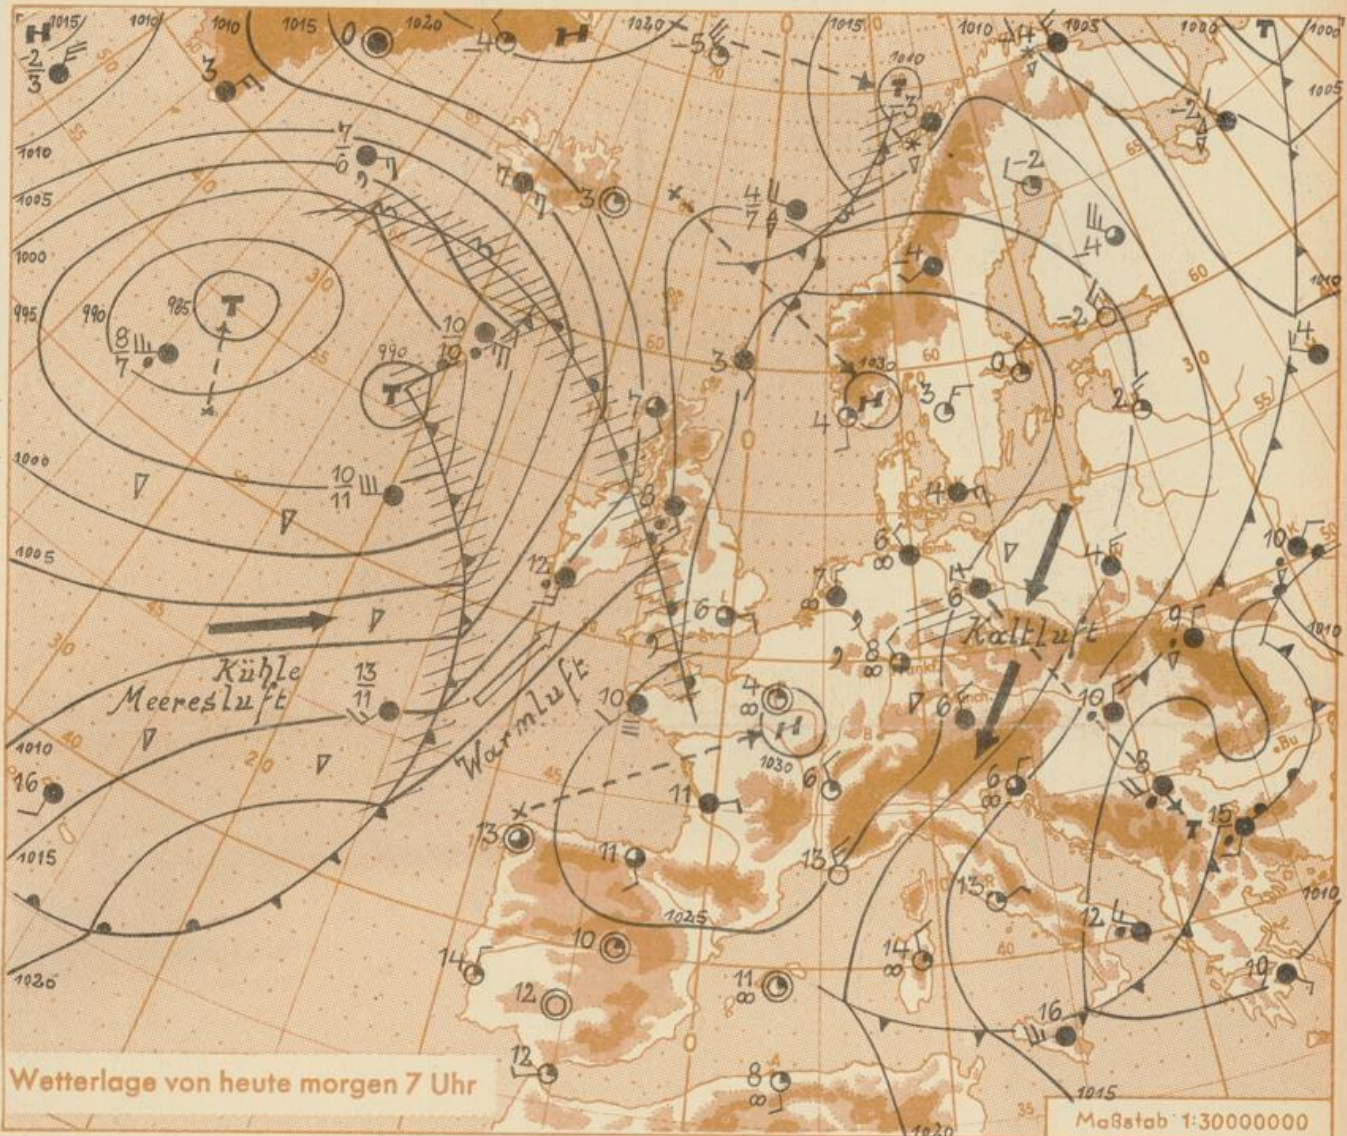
Wetterlage von heute morgen 7 Uhr

Maßstab 1:30000000

Kühle Meeresluft

Warmluft

Kaltluft

T

H

T

H

T

H

T

H

1015
1010
1010
1015
1020
1020
1015
1010
1005
1000
1005
1010
1005
1000
995
990
985
990
1000
1005
1010
1015
1020
1030
1030
1025
1015
1020
1010
1010

$\frac{2}{3}$
3
0
4
5
3
4
2
2
4
$\frac{7}{6}$
7
3
$\frac{4}{7}$
8
4
2
8
$\frac{10}{10}$
3
4
3
0
2
7
$\frac{10}{11}$
4
8
6
4
10
12
6
7
6
9
8
$\frac{13}{11}$
10
4
6
16
10
6
8
11
6
13
15
13
11
13
12
14
10
14
11
12
10
16
12
8

55
50
45
40
30
20
10
0
60
70
55
60
30
50
35